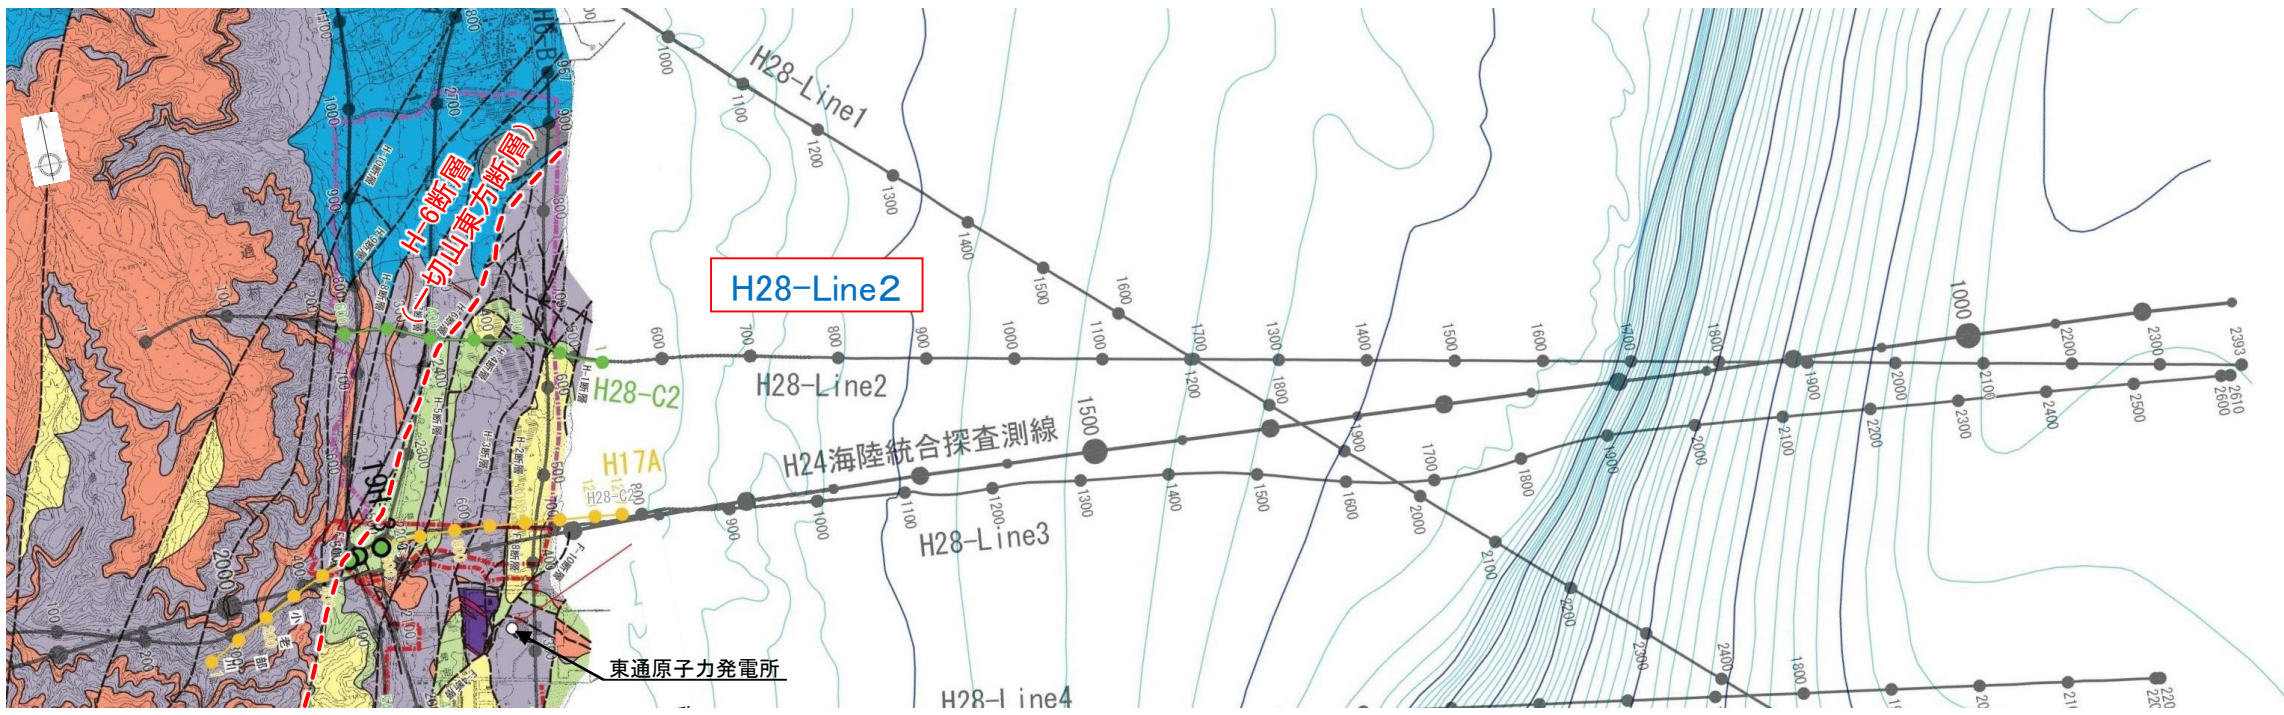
H-6断層
(一切山東方断層)

H28-Line2

H28-Line1
1000
1100
1200
1300
1400
1500
1600
1700
1800
1900
2000
2100
2200
2300
2400

H28-Line2
600
700
800
900
1000
1100
1200
1300
1400
1500
1600
1700
1800
1900
2000
2100
2200
2300
2393

H28-C2
H17A
H28-C2
H24海陸統合探査測線
1500
1000
2600
2610

H28-Line3
900
1000
1100
1200
1300
1400
1500
1600
1700
1800
1900
2000
2100
2200
2300
2400
2500

H28-Line4

東通原子力発電所

2000